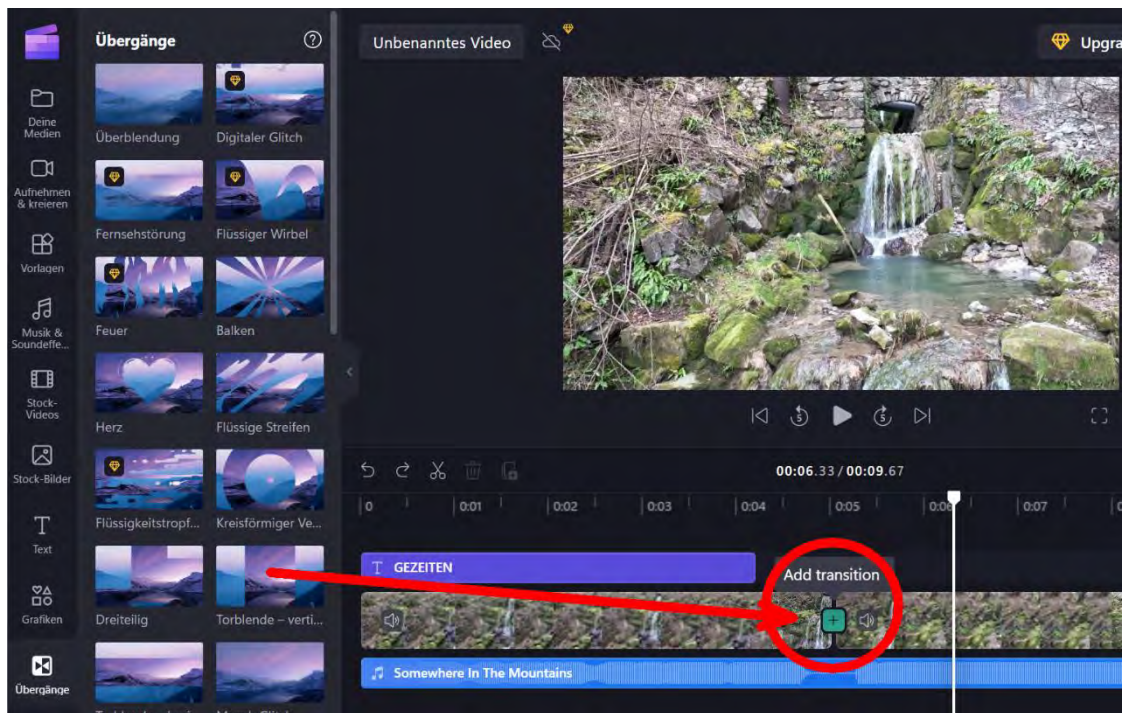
Übergänge

Deine Medien
Aufnehmen & kreieren
Vorlagen
Musik & Soundeffe...
Stock-Videos
Stock-Bilder
Text
Grafiken
Übergänge

Überblendung
Digitaler Glitch
Fernsehstörung
Flüssiger Wirbel
Feuer
Balken
Herz
Flüssige Streifen
Flüssigkeitstropf...
Kreisförmiger Ve...
Dreiteilig
Torblende – verti...

Unbenanntes Video

Upgra

00:06.33 / 00:09.67

0 | 0:01 | 0:02 | 0:03 | 0:04 | 0:05 | 0:06 | 0:07

GEZEITEN
Add transition
Somewhere In The Mountains